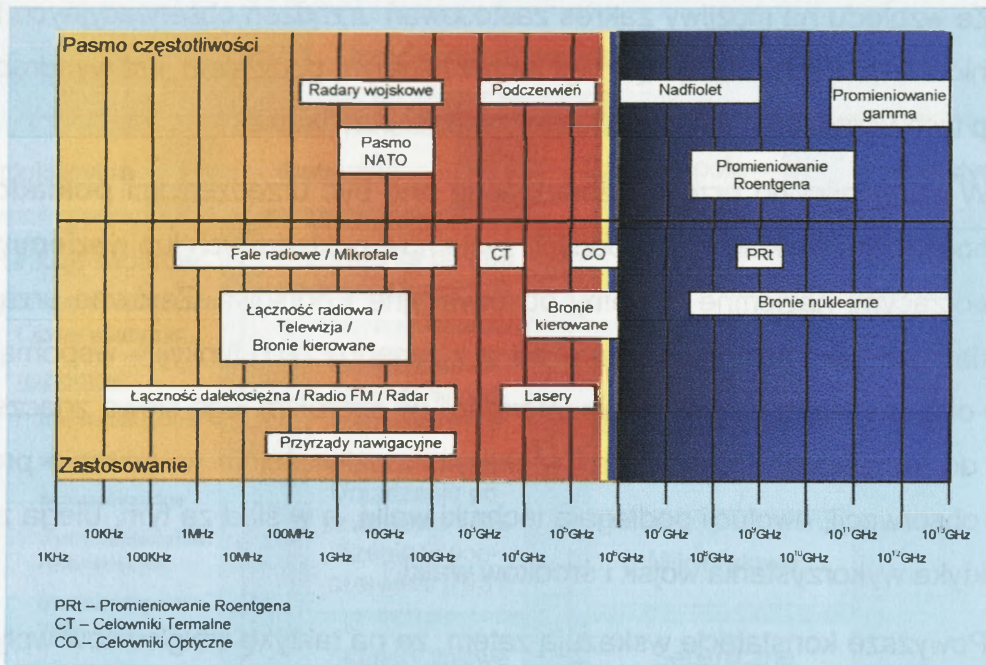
Pasmo częstotliwości

Radary wojskowe

Podczerwień

Nadfiolet

Promieniowanie gamma

Pasmo NATO

Promieniowanie Roentgena

Fale radiowe / Mikrofale

CT

CO

PRt

Łączność radiowa / Telewizja / Bronie kierowane

Bronie kierowane

Bronie nuklearne

Łączność dalekosiężna / Radio FM / Radar

Lasery

Przyrządy nawigacyjne

Zastosowanie

10KHz
1MHz
100MHz
10GHz
$10^3$GHz
$10^5$GHz
$10^7$GHz
$10^9$GHz
$10^{11}$GHz
$10^{13}$GHz
1KHz
100KHz
10MHz
1GHz
100GHz
$10^4$GHz
$10^6$GHz
$10^8$GHz
$10^{10}$GHz
$10^{12}$GHz

PRt – Promieniowanie Roentgena
CT – Celowniki Termalne
CO – Celowniki Optyczne